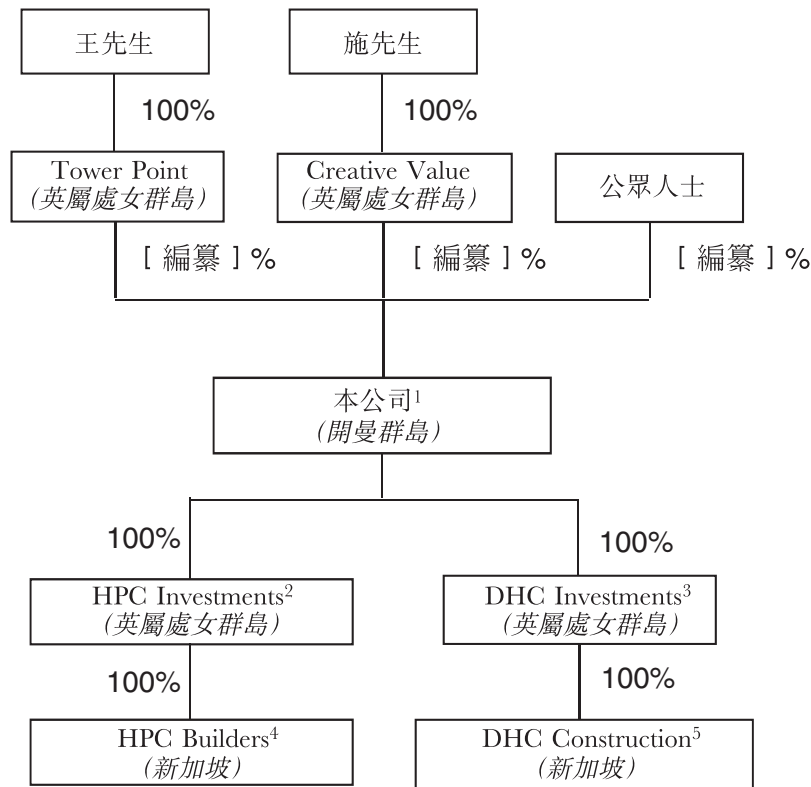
王先生

100%

Tower Point
(英屬處女群島)

施先生

100%

Creative Value
(英屬處女群島)

公眾人士

[ 編纂 ] %

[ 編纂 ] %

[ 編纂 ] %

本公司$^1$
(開曼群島)

100%

HPC Investments$^2$
(英屬處女群島)

100%

HPC Builders$^4$
(新加坡)

100%

DHC Investments$^3$
(英屬處女群島)

100%

DHC Construction$^5$
(新加坡)